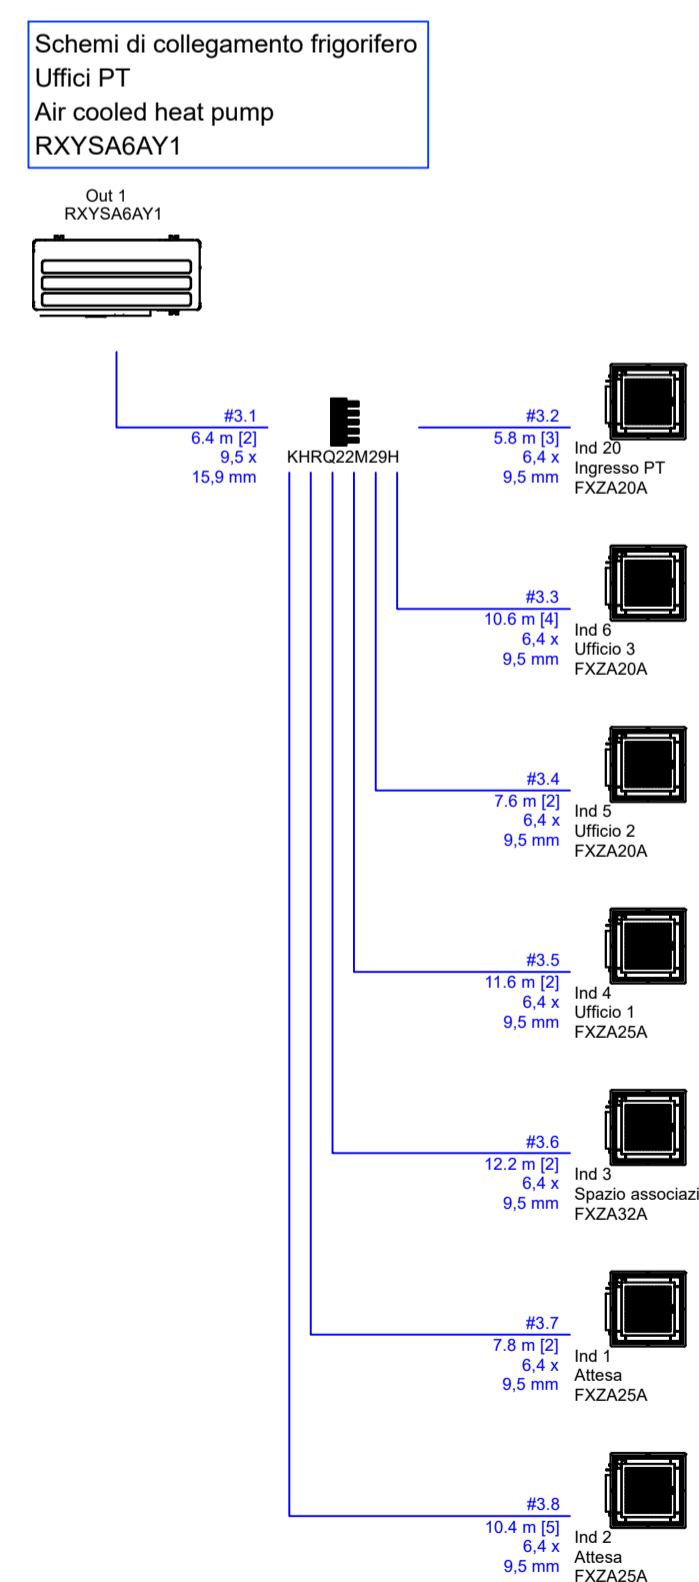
Schemi di collegamento frigorifero
Uffici PT
Air cooled heat pump
RXYSA6AY1

Out 1
RXYSA6AY1

#3.1
6.4 m [2]
9,5 x
15,9 mm

KHRQ22M29H

#3.2
5.8 m [3]
6,4 x
9,5 mm

Ind 20
Ingresso PT
FXZA20A

#3.3
10.6 m [4]
6,4 x
9,5 mm

Ind 6
Ufficio 3
FXZA20A

#3.4
7.6 m [2]
6,4 x
9,5 mm

Ind 5
Ufficio 2
FXZA20A

#3.5
11.6 m [2]
6,4 x
9,5 mm

Ind 4
Ufficio 1
FXZA25A

#3.6
12.2 m [2]
6,4 x
9,5 mm

Ind 3
Spazio associazi
FXZA32A

#3.7
7.8 m [2]
6,4 x
9,5 mm

Ind 1
Attesa
FXZA25A

#3.8
10.4 m [5]
6,4 x
9,5 mm

Ind 2
Attesa
FXZA25A